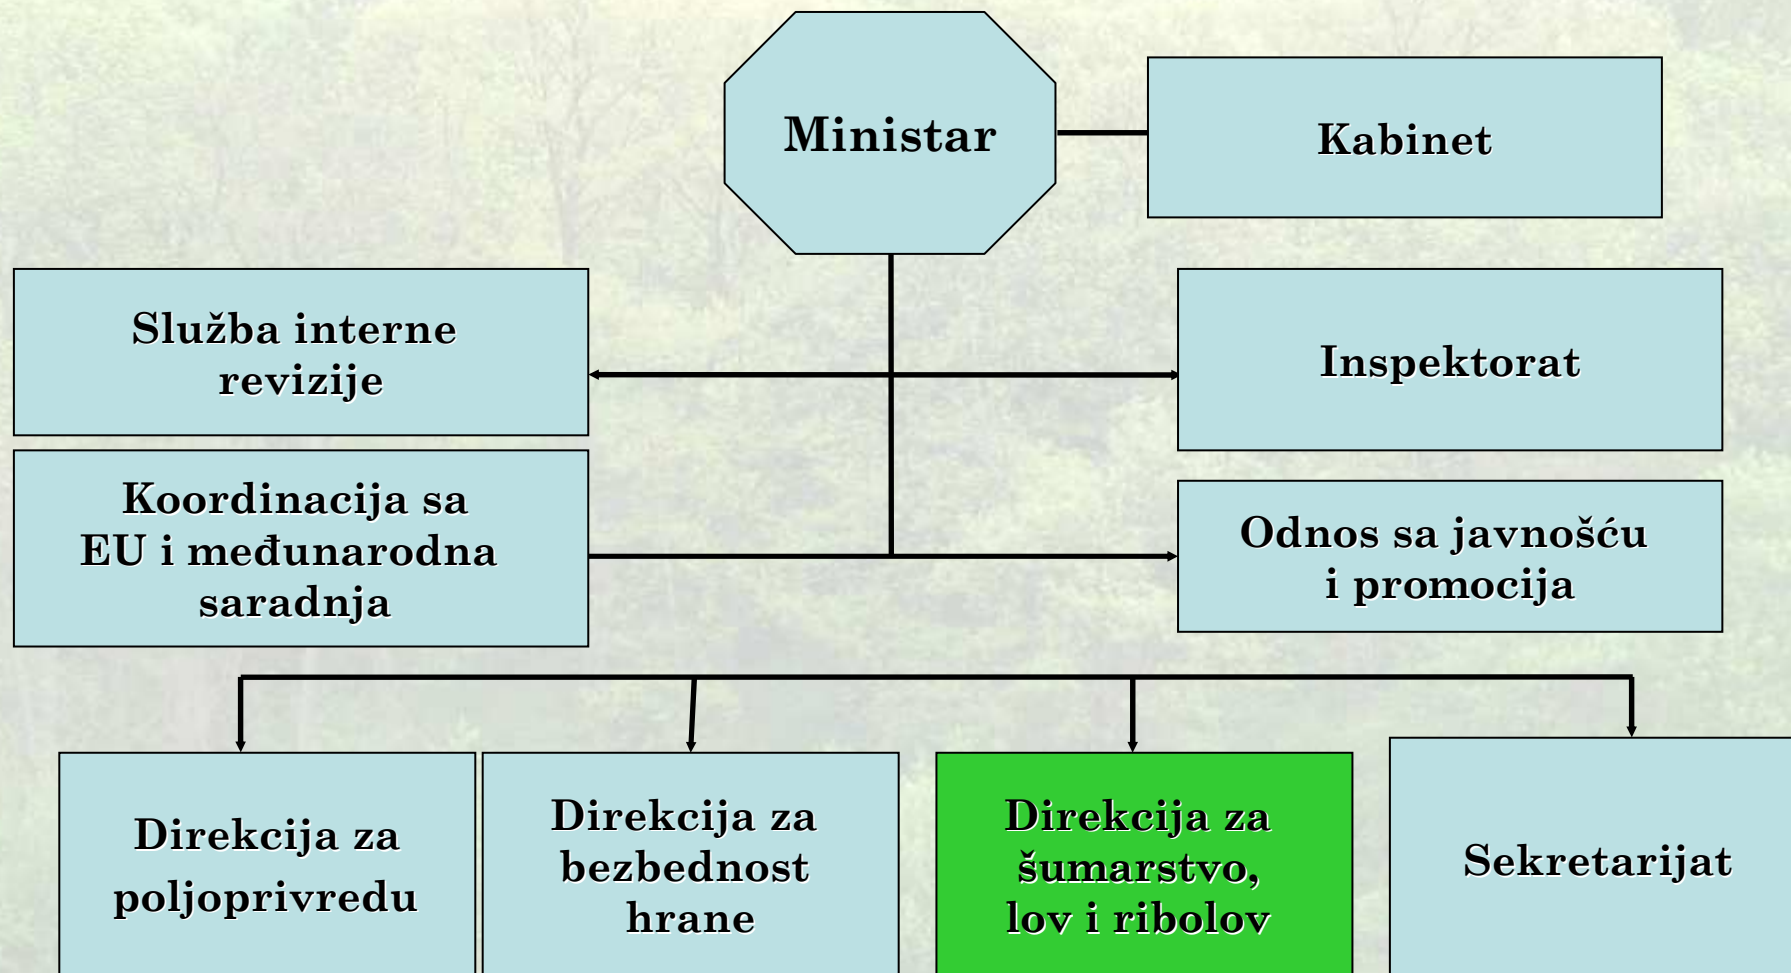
Ministar

Kabinet

Služba interne revizije

Inspektorat

Koordinacija sa EU i međunarodna saradnja

Odnos sa javnošću i promocija

Direkcija za poljoprivredu

Direkcija za bezbednost hrane

Direkcija za šumarstvo, lov i ribolov

Sekretarijat